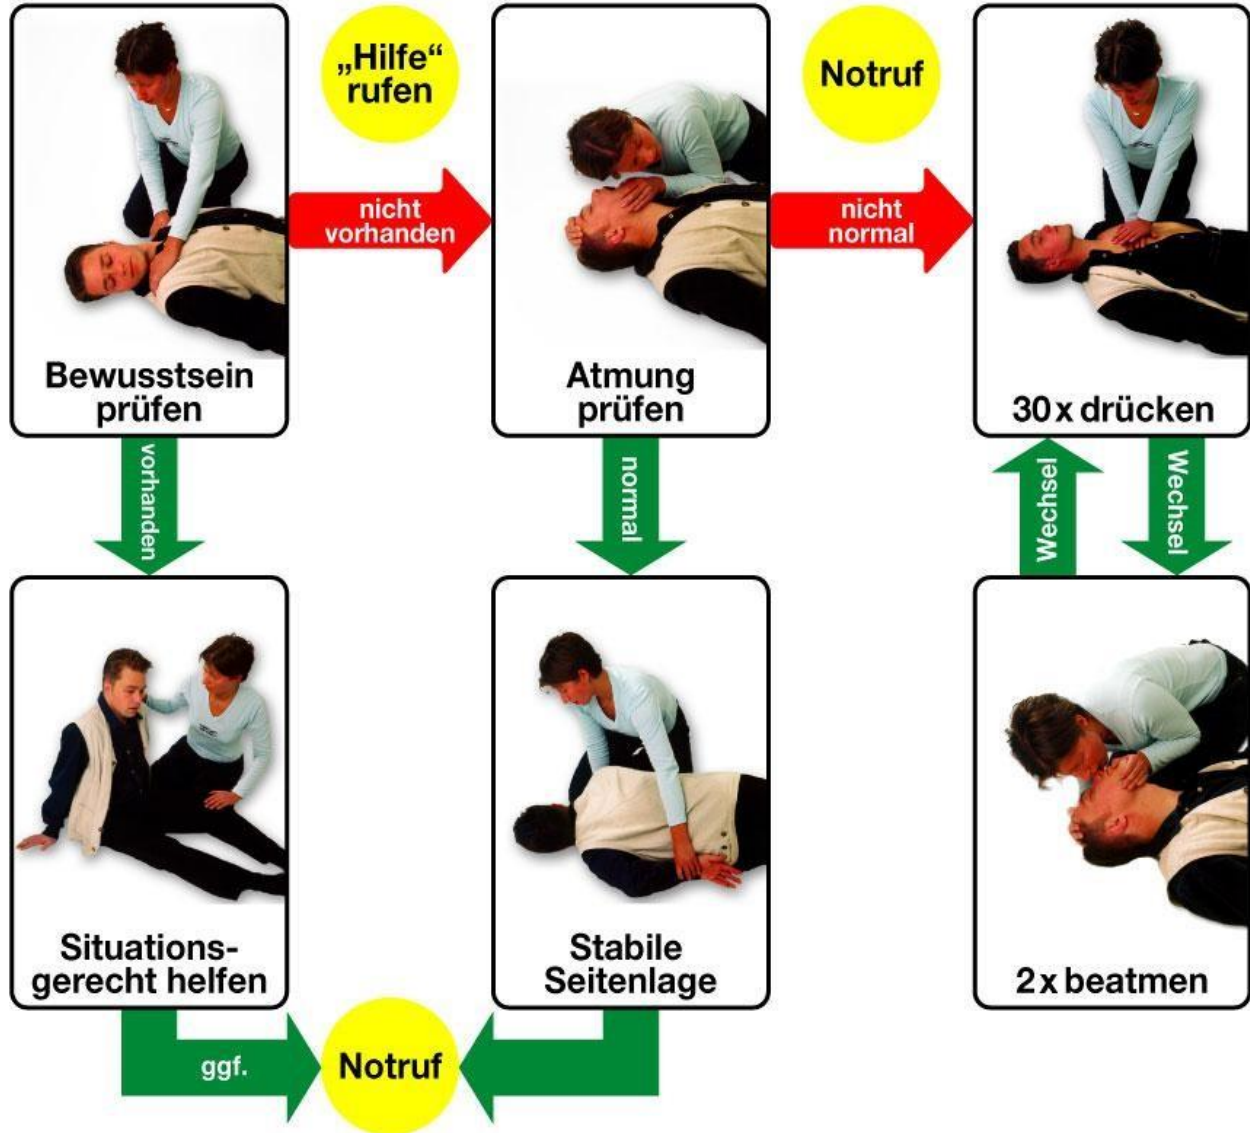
Bewusstsein prüfen

„Hilfe" rufen

nicht vorhanden

Atmung prüfen

Notruf

nicht normal

30 x drücken

vorhanden

normal

Wechsel

Wechsel

Situations-gerecht helfen

Stabile Seitenlage

2 x beatmen

ggf.

Notruf